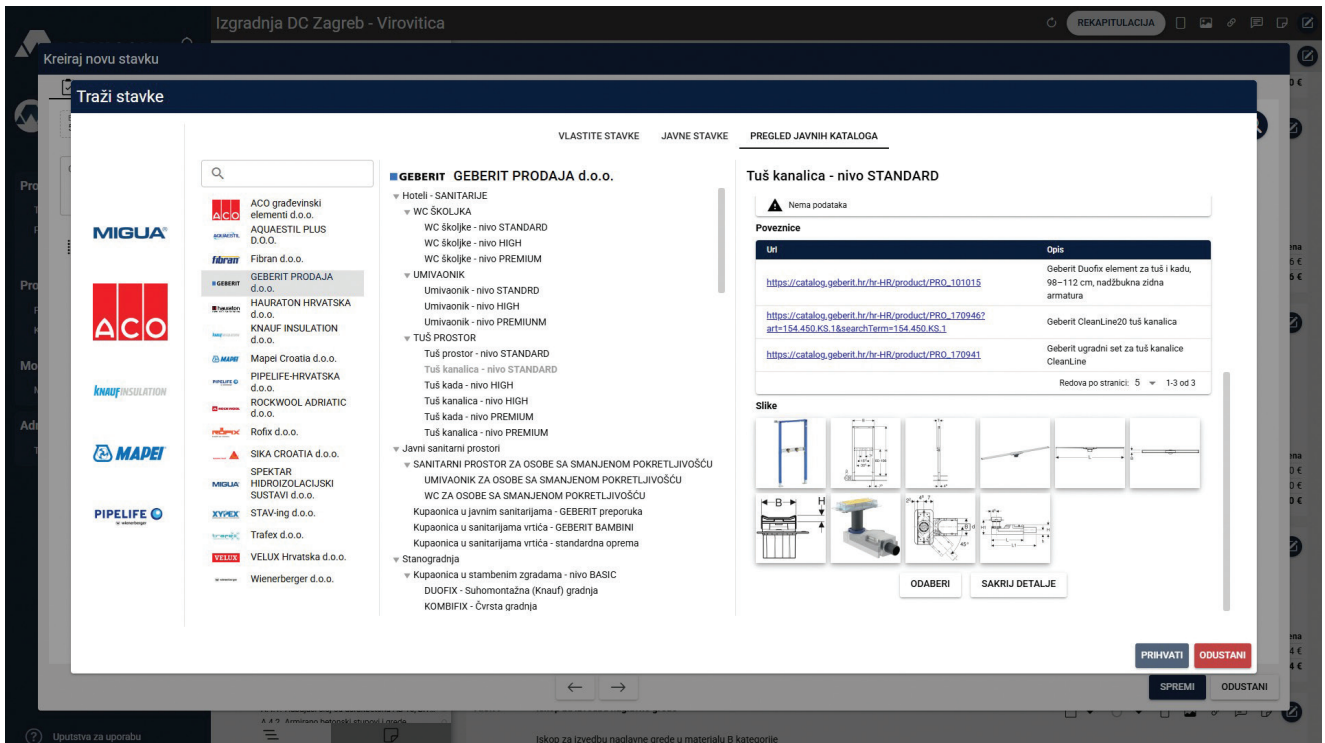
Izgradnja DC Zagreb - Virovitica

REKAPITULACIJA

Kreiraj novu stavku

Traži stavke

VLASTITE STAVKE JAVNE STAVKE PREGLED JAVNIH KATALOGA

MIGUA

ACO

KNAUF INSULATION

MAPEI

PIPELIFE

ACO građevinski elementi d.o.o.
AQUAESTIL PLUS D.O.O.
Fibran d.o.o.
GEBERIT PRODAJA d.o.o.
HAURATON HRVATSKA d.o.o.
KNAUF INSULATION d.o.o.
Mapei Croatia d.o.o.
PIPELIFE-HRVATSKA d.o.o.
ROCKWOOL ADRIATIC d.o.o.
Rofix d.o.o.
SIKA CROATIA d.o.o.
SPEKTAR HIDROIZOLACIJSKI SUSTAVI d.o.o.
STAV-ing d.o.o.
Trafex d.o.o.
VELUX Hrvatska d.o.o.
Wienerberger d.o.o.

GEBERIT GEBERIT PRODAJA d.o.o.
Hoteli - SANITARIJE
WC ŠKOLJKA
WC školjke - nivo STANDARD
WC školjke - nivo HIGH
WC školjke - nivo PREMIUM
UMIVAONIK
Umivaonik - nivo STANDRD
Umivaonik - nivo HIGH
Umivaonik - nivo PREMIUNM
TUŠ PROSTOR
Tuš prostor - nivo STANDARD
Tuš kanalica - nivo STANDARD
Tuš kada - nivo HIGH
Tuš kanalica - nivo HIGH
Tuš kada - nivo PREMIUM
Tuš kanalica - nivo PREMIUM
Javni sanitarni prostori
SANITARNI PROSTOR ZA OSOBE SA SMANJENOM POKRETLJIVOŠĆU
UMIVAONIK ZA OSOBE SA SMANJENOM POKRETLJIVOŠĆU
WC ZA OSOBE SA SMANJENOM POKRETLJIVOŠĆU
Kupaonica u javnim sanitarijama - GEBERIT preporuka
Kupaonica u sanitarijama vrtića - GEBERIT BAMBINI
Kupaonica u sanitarijama vrtića - standardna oprema
Stanogradnja
Kupaonica u stambenim zgradama - nivo BASIC
DUOFIX - Suhomontažna (Knauf) gradnja
KOMBIFIX - Čvrsta gradnja

Tuš kanalica - nivo STANDARD

Nema podataka

Poveznice

| Url | Opis |
|---|---|
| https://catalog.geberit.hr/hr-HR/product/PRO_101015 | Geberit Duofix element za tuš i kadu, 98–112 cm, nadžbukna zidna armatura |
| https://catalog.geberit.hr/hr-HR/product/PRO_170946?art=154.450.KS.1&searchTerm=154.450.KS.1 | Geberit CleanLine20 tuš kanalica |
| https://catalog.geberit.hr/hr-HR/product/PRO_170941 | Geberit ugradni set za tuš kanalice CleanLine |

Redova po stranici: 5 1-3 od 3

Slike

B H

ODABERI SAKRIJ DETALJE

PRIHVATI ODUSTANI

SPREMI ODUSTANI

Uputstva za uporabu

A.4.2. Armirano betonski stupovi i grede

Iskop za izvedbu naglavne grede u materijalu B kategorije